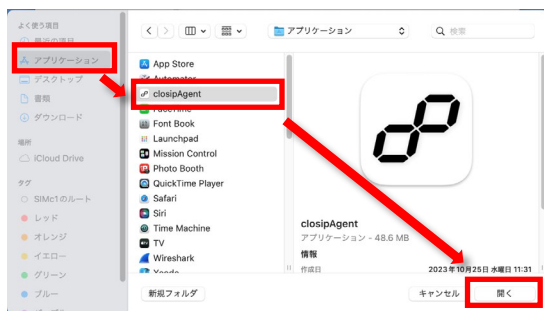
よく使う項目
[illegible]
アプリケーション
デスクトップ
書類
ダウンロード
場所
iCloud Drive
タグ
SIMc1のルート
レッド
オレンジ
イエロー
グリーン
ブルー

アプリケーション
検索

App Store
Automator
closipAgent
FaceTime
Font Book
Launchpad
Mission Control
Photo Booth
QuickTime Player
Safari
Siri
Time Machine
TV
Wireshark
Xcode

closipAgent
アプリケーション - 48.6 MB
情報
作成日
2023年10月25日 水曜日 11:31

新規フォルダ
キャンセル
開く